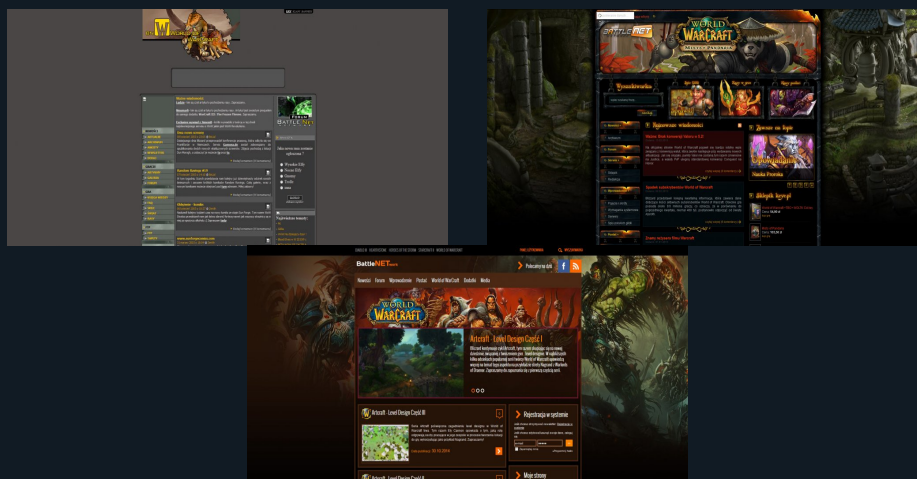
WORLD
WARCRAFT
MISTS OF PANDARIA
BATTLENET

Wyszukiwarka
Zagłosuj na nas
Gry PC
Sklep
Aktualności
Zostań na Topie
Sklepik Kasyki

BattleNET
Polecamy ta stronę
Nowości
Forum
Wprowadzenie
Poradniki
World of WarCraft
Diablo III
Media

WORLD WARCRAFT
Artcraft - Level Design Część I
Artcraft - Level Design Część III
Rejestracja w systemie
Moje strony